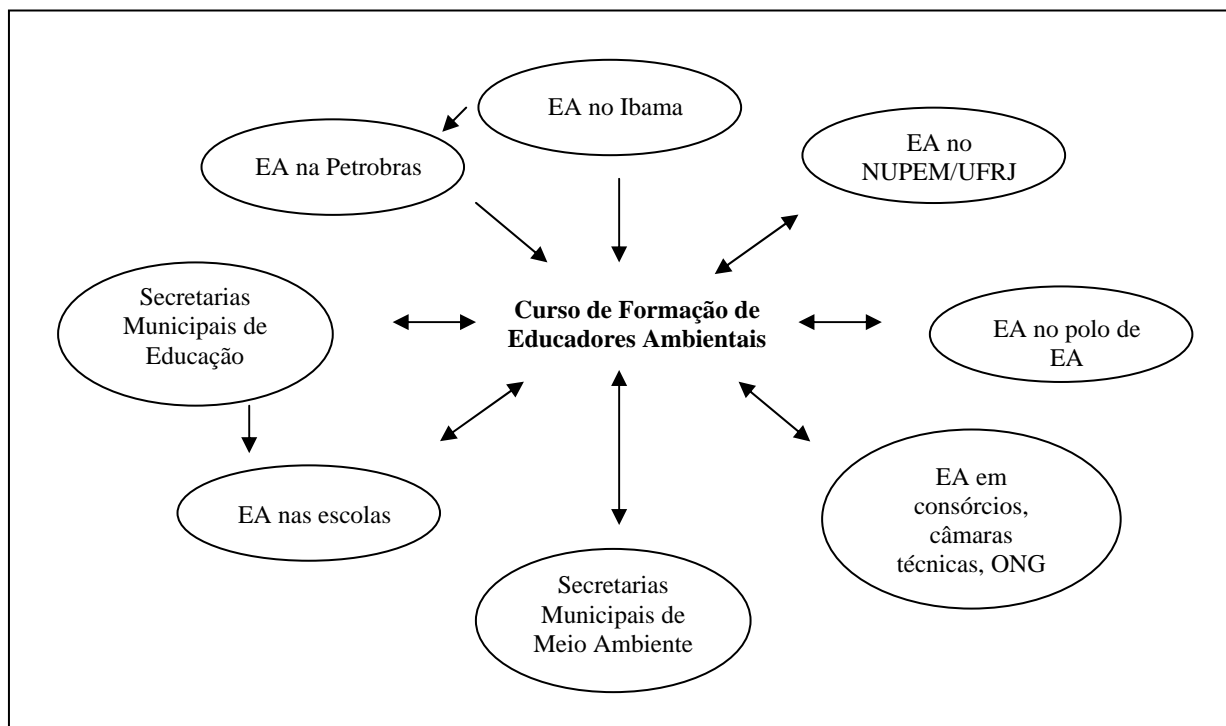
EA no Ibama

EA na Petrobras

EA no NUPEM/UFRJ

Secretarias Municipais de Educação

**Curso de Formação de Educadores Ambientais**

EA no polo de EA

EA nas escolas

EA em consórcios, câmaras técnicas, ONG

Secretarias Municipais de Meio Ambiente